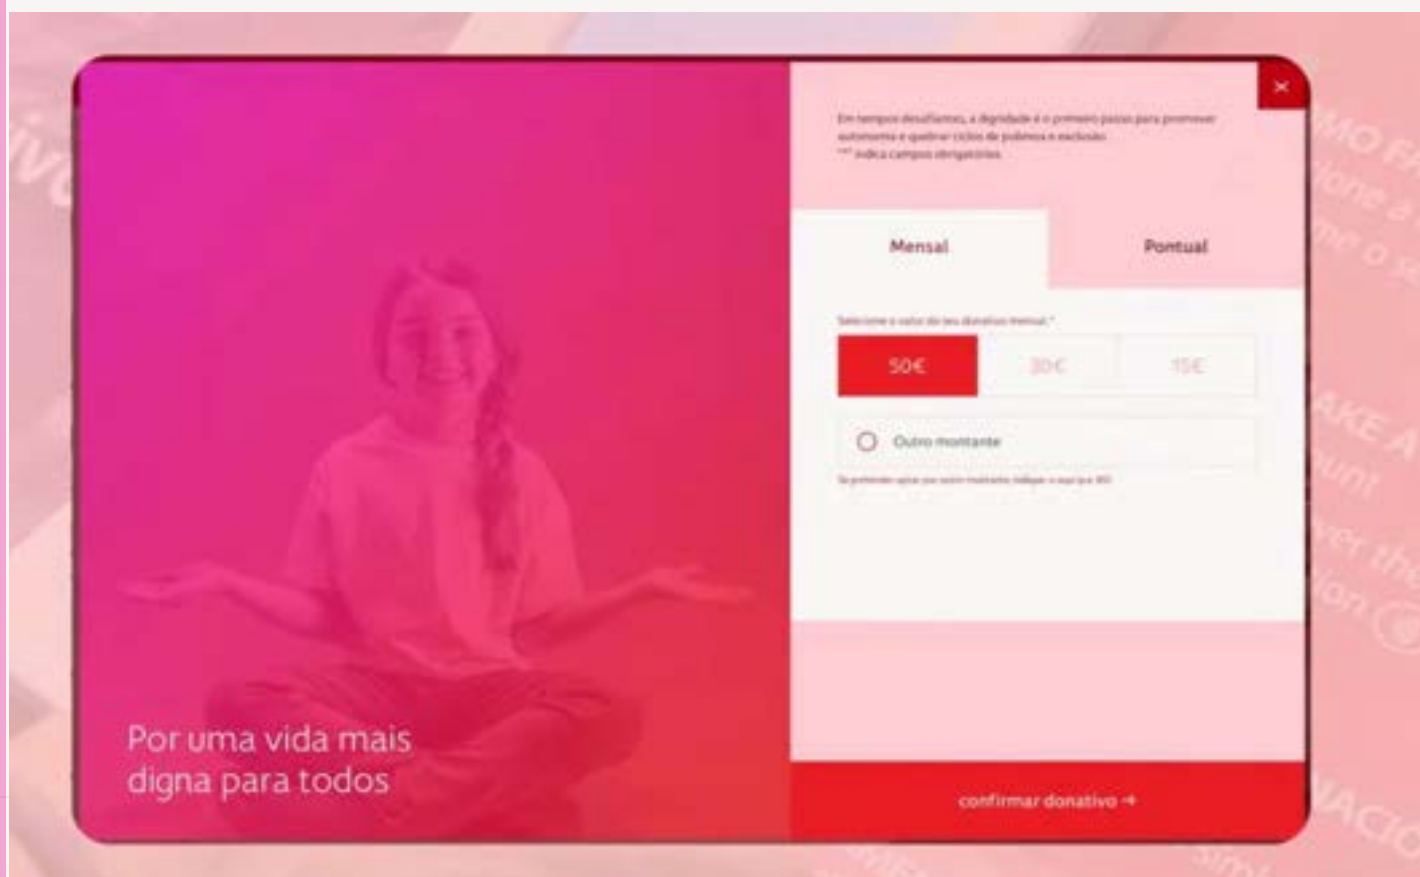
Por uma vida mais digna para todos

×

Em tempos desafiantes, a dignidade é o primeiro passo para promover autonomia e quebrar ciclos de pobreza e exclusão.
"*" indica campos obrigatórios

Mensal

Pontual

Selecione o valor do seu donativo mensal *

50€

30€

15€

Outro montante

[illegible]

confirmar donativo →